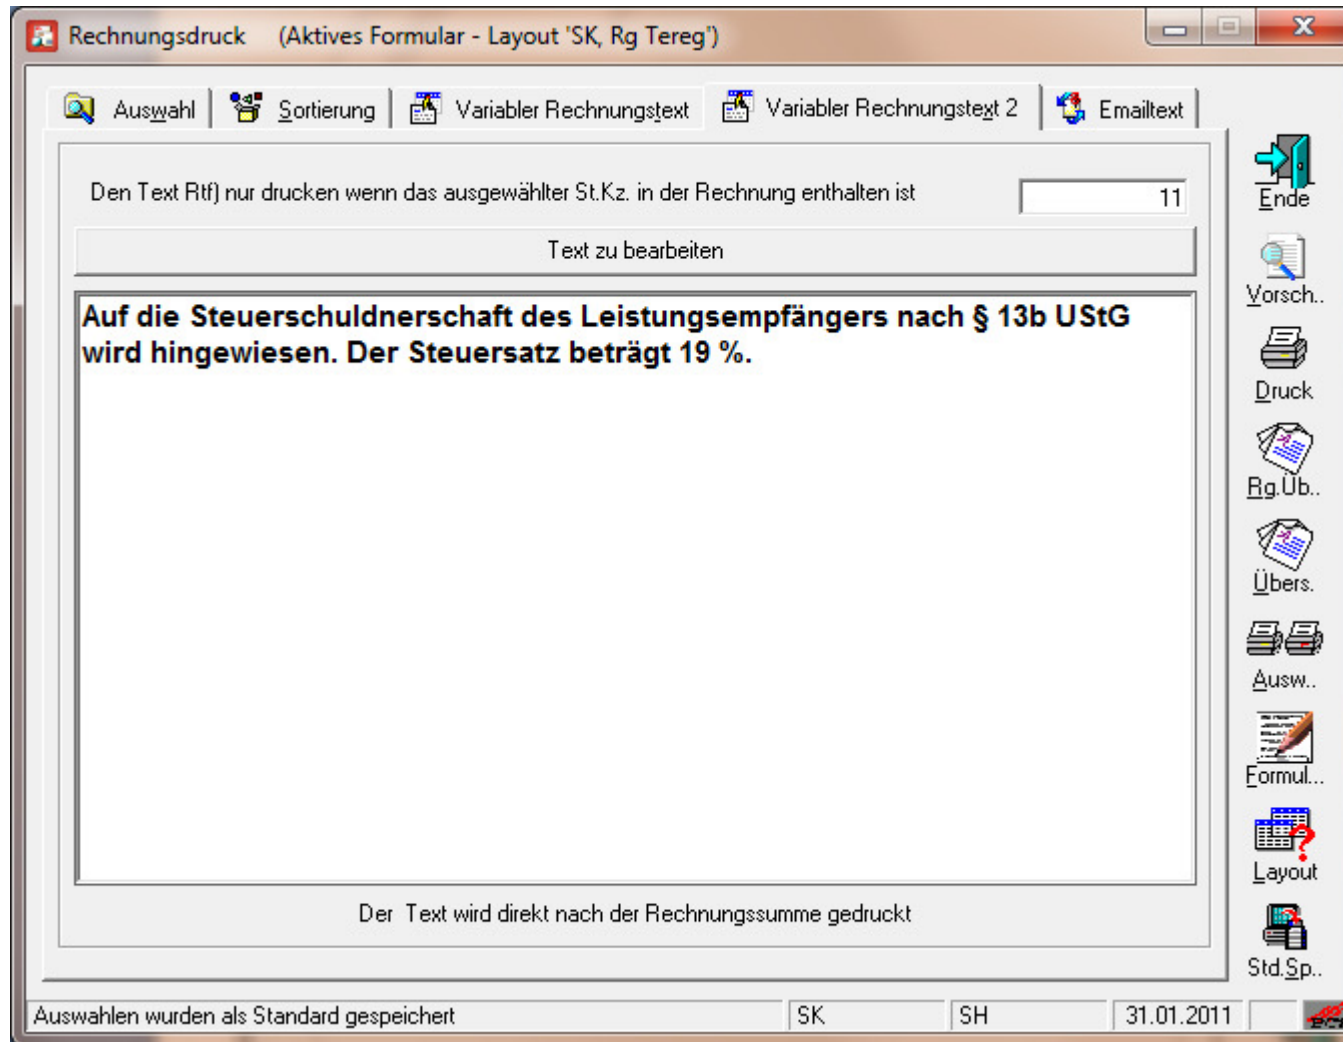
Rechnungsdruck (Aktives Formular - Layout 'SK, Rg Tereg')

Auswahl | Sortierung | Variabler Rechnungstext | Variabler Rechnungstext 2 | Emailtext

Den Text Rtf) nur drucken wenn das ausgewählter St.Kz. in der Rechnung enthalten ist 11

Text zu bearbeiten

**Auf die Steuerschuldnerschaft des Leistungsempfängers nach § 13b UStG wird hingewiesen. Der Steuersatz beträgt 19 %.**

Der Text wird direkt nach der Rechnungssumme gedruckt

Ende
Vorsch..
Druck
Rg.Üb..
Übers.
Ausw..
Formul...
Layout
Std.Sp..

Auswahlen wurden als Standard gespeichert | SK | SH | 31.01.2011